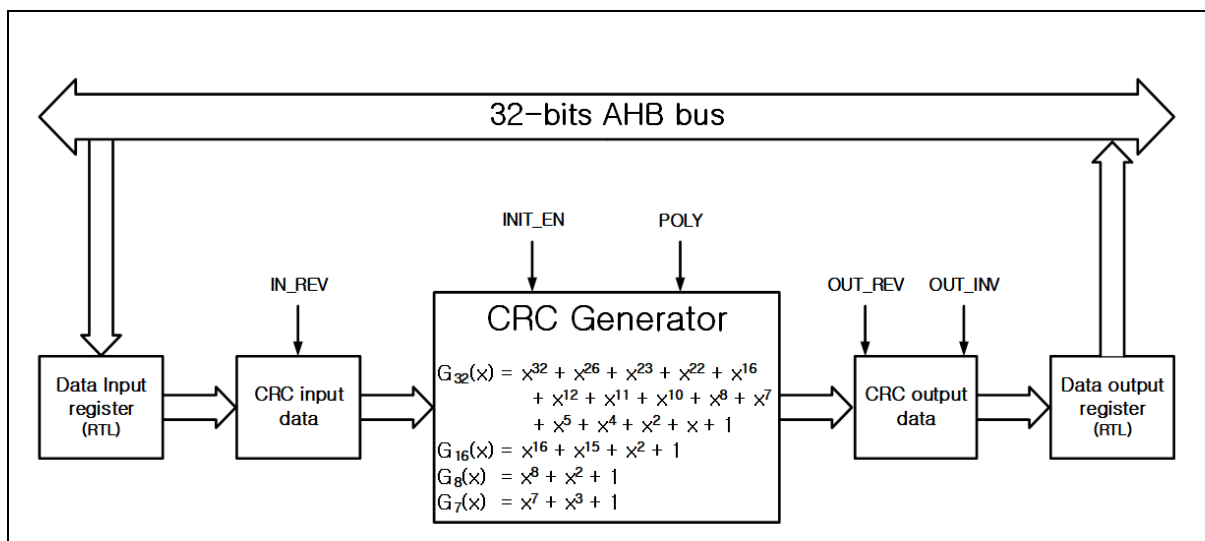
32-bits AHB bus

INIT_EN

POLY

IN_REV

OUT_REV

OUT_INV

CRC Generator

Data Input register (RTL)

CRC input data

$G_{32}(x) = x^{32} + x^{26} + x^{23} + x^{22} + x^{16} + x^{12} + x^{11} + x^{10} + x^{8} + x^{7} + x^{5} + x^{4} + x^{2} + x + 1$

$G_{16}(x) = x^{16} + x^{15} + x^{2} + 1$

$G_{8}(x) = x^{8} + x^{2} + 1$

$G_{7}(x) = x^{7} + x^{3} + 1$

CRC output data

Data output register (RTL)